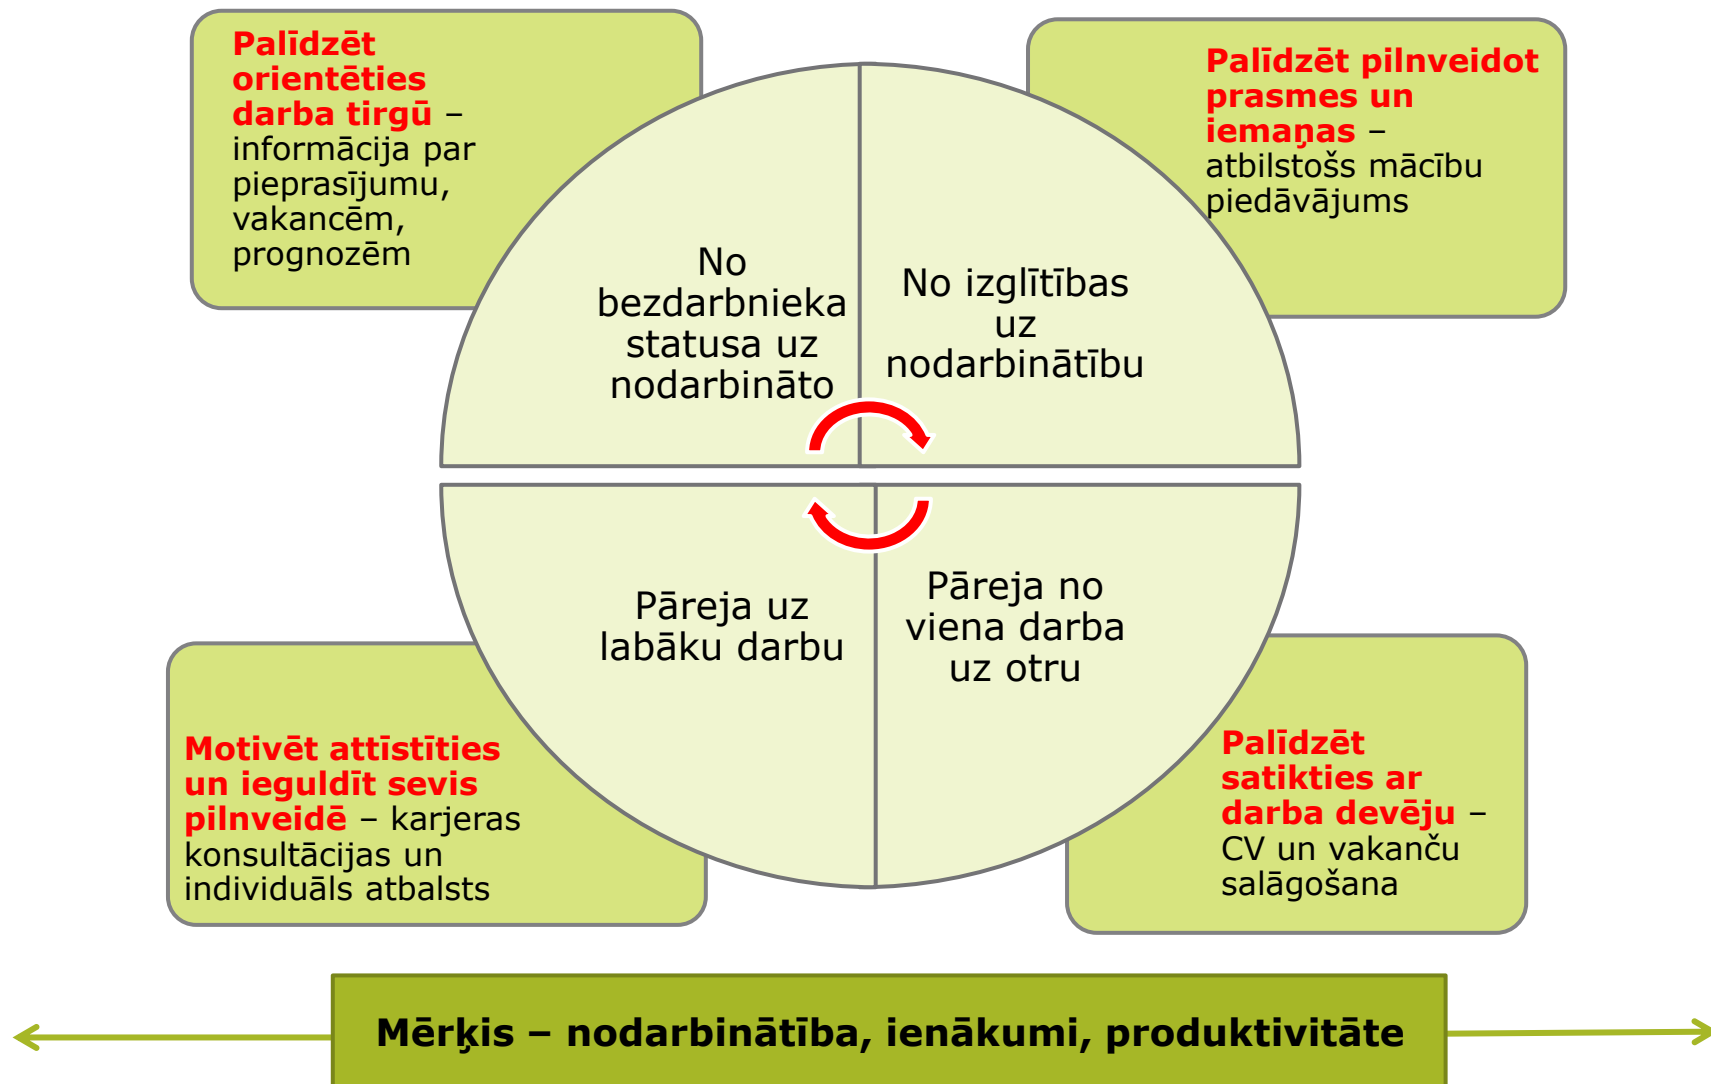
Palīdzēt orientēties darba tirgū – informācija par pieprasījumu, vakancēm, prognozēm

Palīdzēt pilnveidot prasmes un iemaņas – atbilstošs mācību piedāvājums

No bezdarbnieka statusa uz nodarbināto

No izglītības uz nodarbinātību

Pāreja uz labāku darbu

Pāreja no viena darba uz otru

Motivēt attīstīties un ieguldīt sevis pilnveidē – karjeras konsultācijas un individuāls atbalsts

Palīdzēt satikties ar darba devēju – CV un vakanču salāgošana

Mērķis – nodarbinātība, ienākumi, produktivitāte